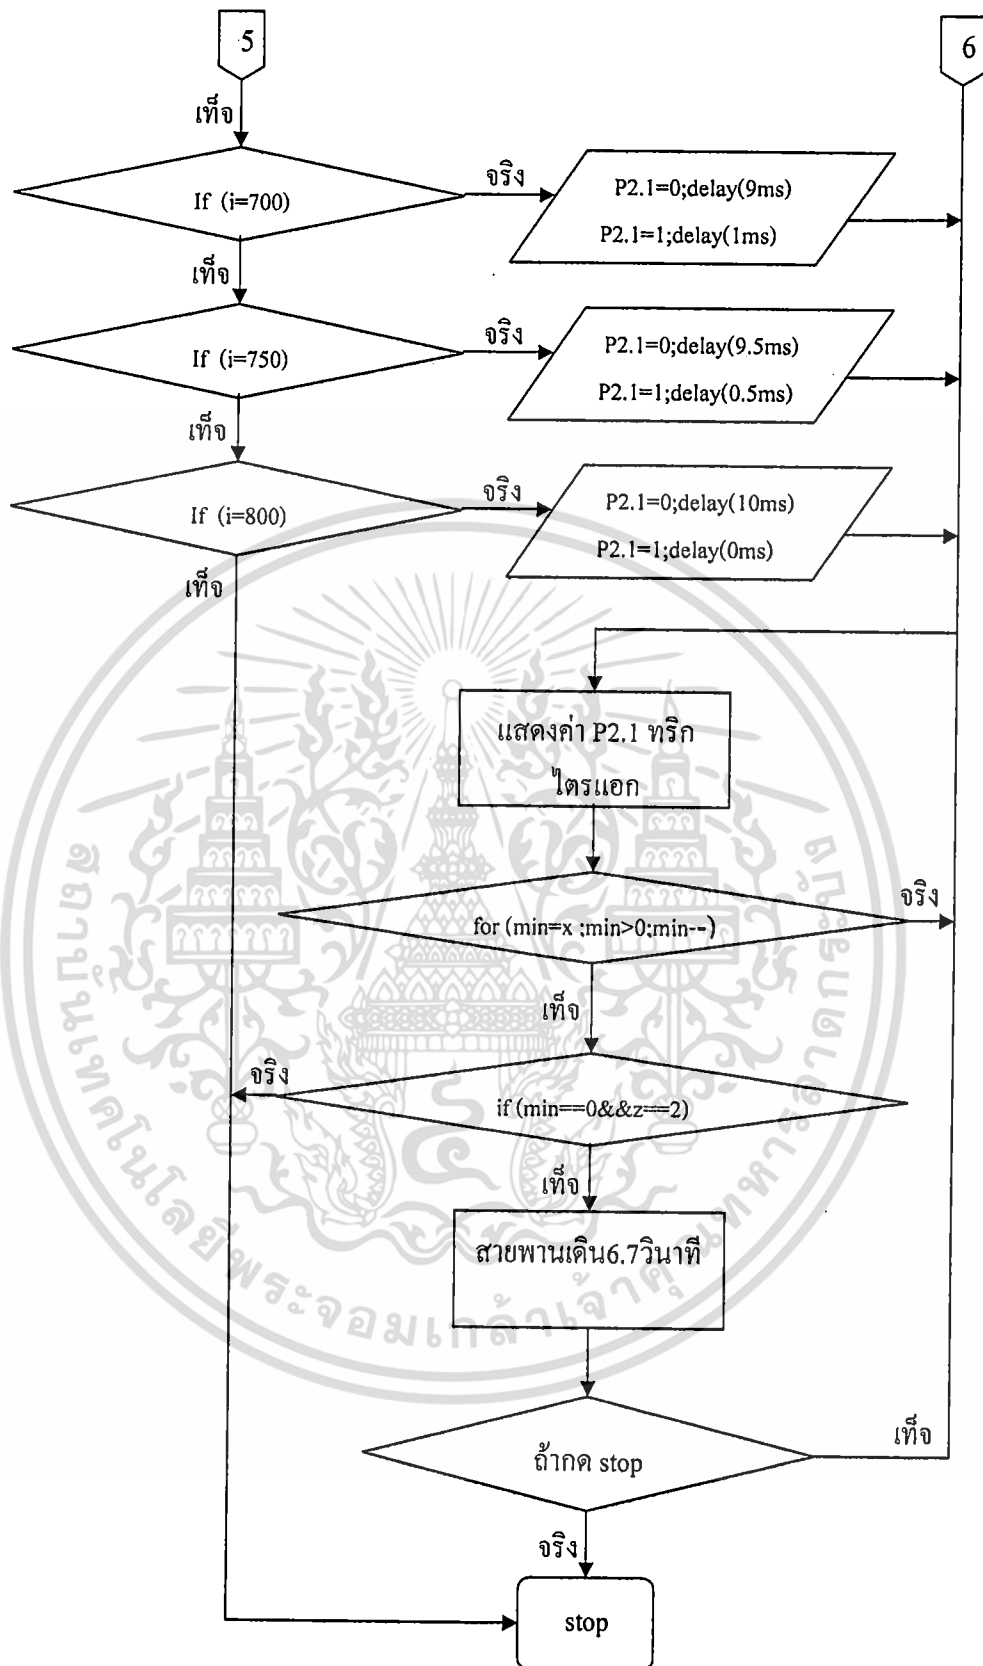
5

6

เท็จ

If (i=700)

จริง

P2.1=0;delay(9ms)

P2.1=1;delay(1ms)

เท็จ

If (i=750)

จริง

P2.1=0;delay(9.5ms)

P2.1=1;delay(0.5ms)

เท็จ

If (i=800)

จริง

P2.1=0;delay(10ms)

P2.1=1;delay(0ms)

เท็จ

แสดงค่า P2.1 ทริกไตรแอก

for (min=x ;min>0;min--)

จริง

เท็จ

จริง

if (min==0&&z==2)

เท็จ

สายพานเดิน6.7วินาที

ถ้ากด stop

เท็จ

จริง

stop

สถาบันเทคโนโลยีพระจอมเกล้าเจ้าคุณทหารลาดกระบัง